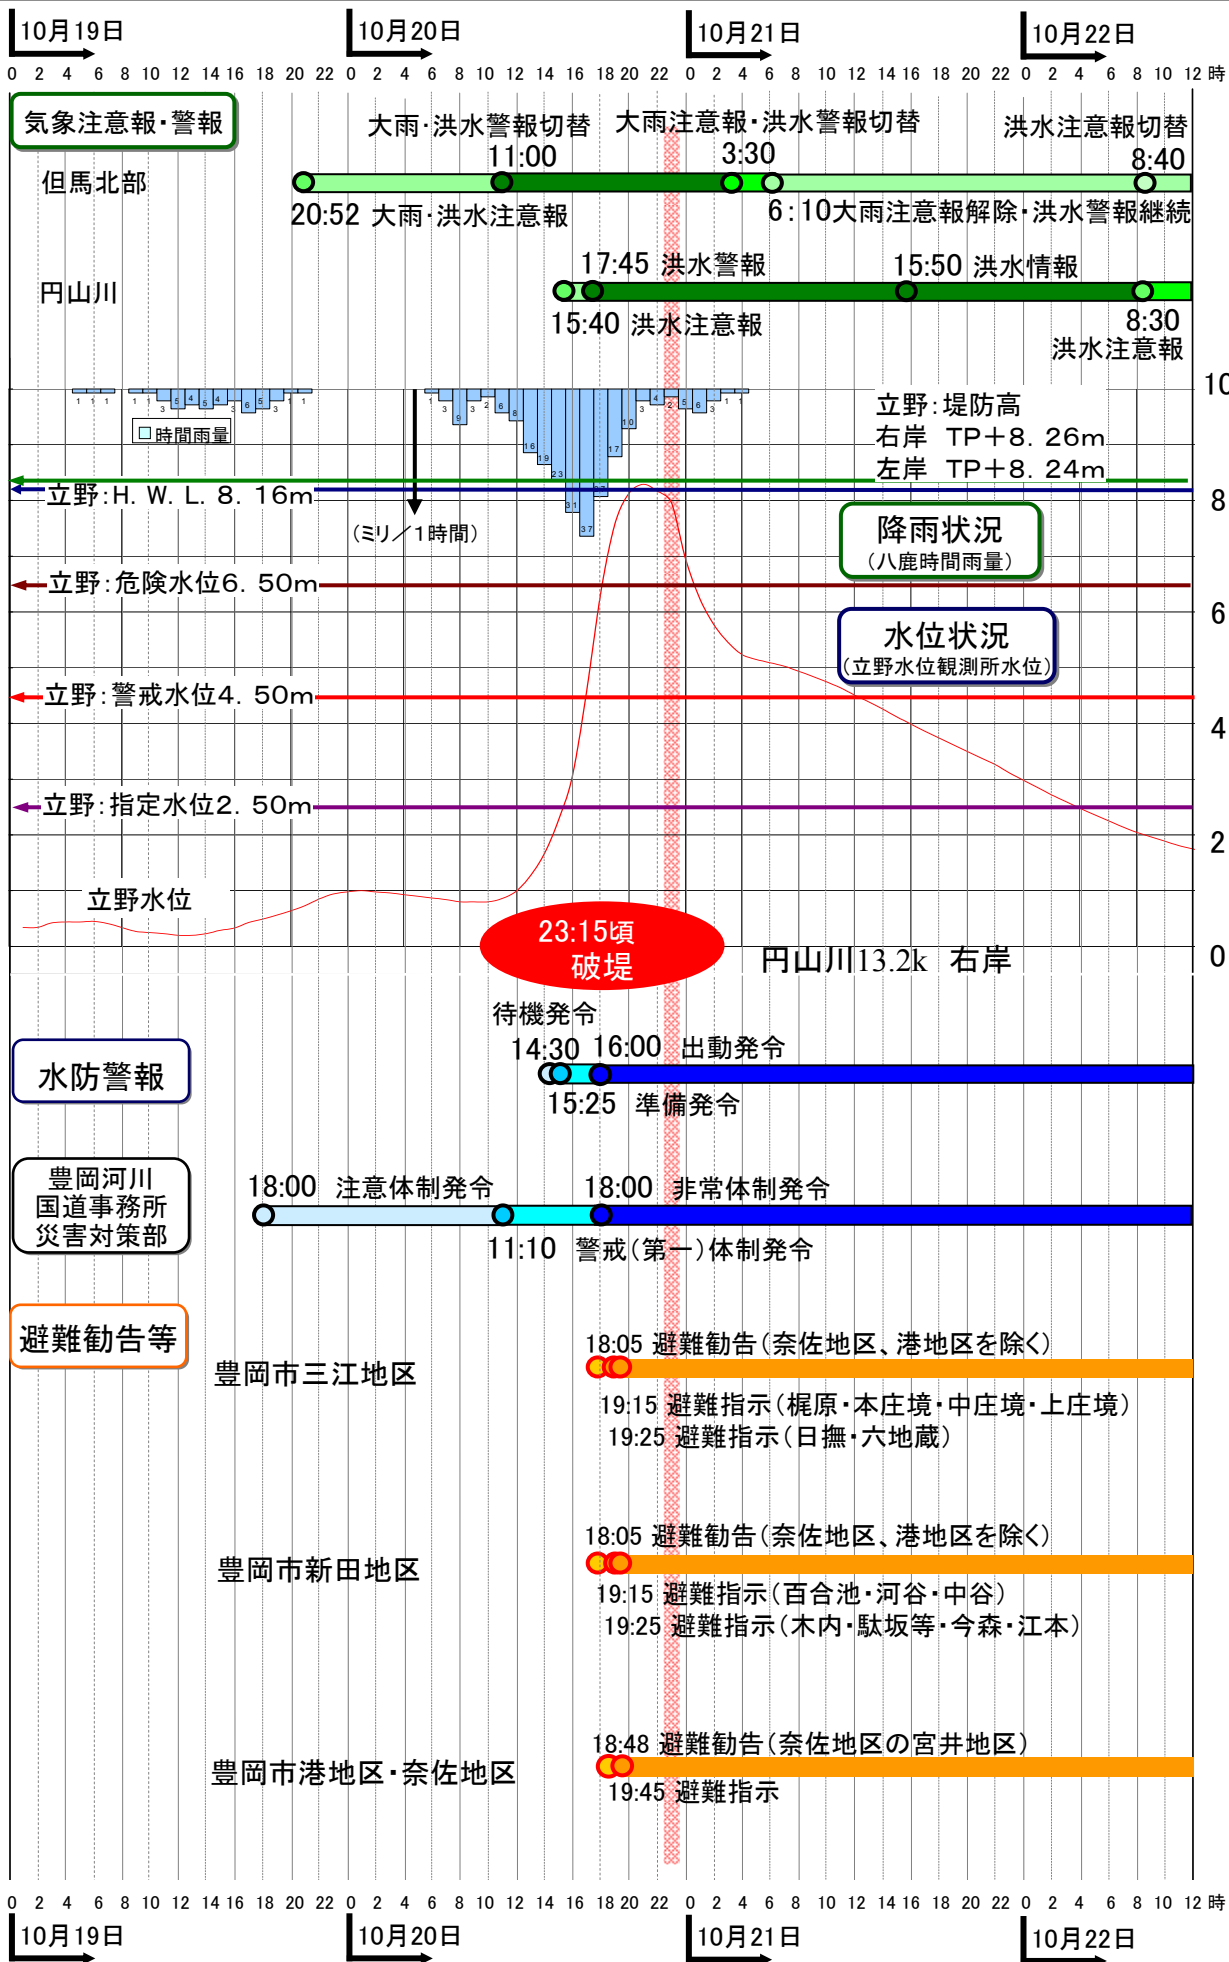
10月19日 10月20日 10月21日 10月22日

0 2 4 6 8 10 12 14 16 18 20 22 0 2 4 6 8 10 12 14 16 18 20 22 0 2 4 6 8 10 12 14 16 18 20 22 0 2 4 6 8 10 12 時

気象注意報・警報

但馬北部

大雨・洪水警報切替 11:00
大雨注意報・洪水警報切替 3:30
洪水注意報切替 8:40
20:52 大雨・洪水注意報
6:10大雨注意報解除・洪水警報継続

円山川

17:45 洪水警報
15:50 洪水情報
15:40 洪水注意報
8:30 洪水注意報

時間雨量

立野:堤防高
右岸 TP+8.26m
左岸 TP+8.24m

立野:H.W.L.8.16m

(ミリ/1時間)

降雨状況
(八鹿時間雨量)

立野:危険水位6.50m

水位状況
(立野水位観測所水位)

立野:警戒水位4.50m

立野:指定水位2.50m

立野水位

23:15頃 破堤

円山川13.2k 右岸

10
8
6
4
2
0

水防警報

待機発令
14:30 16:00 出動発令
15:25 準備発令

豊岡河川国道事務所災害対策部

18:00 注意体制発令
18:00 非常体制発令
11:10 警戒(第一)体制発令

避難勧告等

豊岡市三江地区

18:05 避難勧告(奈佐地区、港地区を除く)
19:15 避難指示(梶原・本庄境・中庄境・上庄境)
19:25 避難指示(日撫・六地蔵)

豊岡市新田地区

18:05 避難勧告(奈佐地区、港地区を除く)
19:15 避難指示(百合池・河谷・中谷)
19:25 避難指示(木内・駄坂等・今森・江本)

豊岡市港地区・奈佐地区

18:48 避難勧告(奈佐地区の宮井地区)
19:45 避難指示

0 2 4 6 8 10 12 14 16 18 20 22 0 2 4 6 8 10 12 14 16 18 20 22 0 2 4 6 8 10 12 14 16 18 20 22 0 2 4 6 8 10 12 時

10月19日 10月20日 10月21日 10月22日